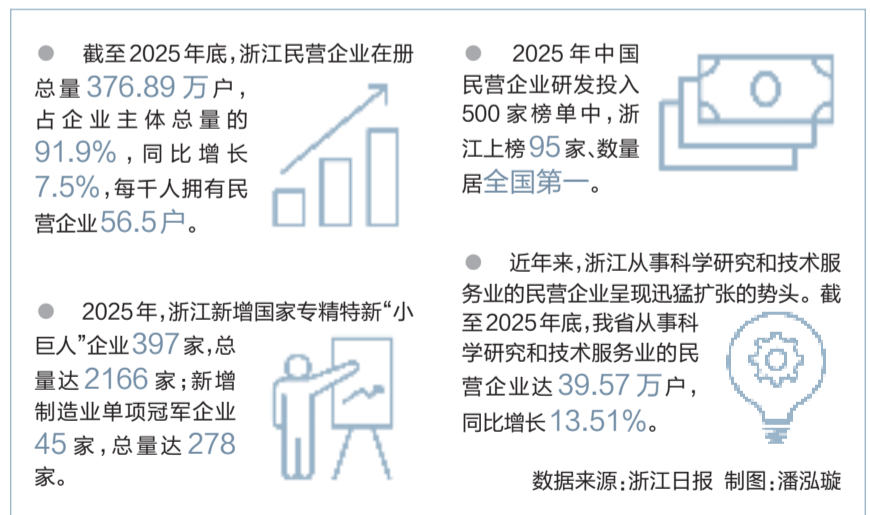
● 截至2025年底，浙江民营企业在册总量376.89万户，占企业主体总量的91.9%，同比增长7.5%，每千人拥有民营企业56.5户。

● 2025年中国民营企业研发投入500家榜单中，浙江上榜95家、数量居全国第一。

● 2025年，浙江新增国家专精特新“小巨人”企业397家，总量达2166家；新增制造业单项冠军企业45家，总量达278家。

● 近年来，浙江从事科学研究和技术服务业的民营企业呈现迅猛扩张的势头。截至2025年底，我省从事科学研究和技术服务业的民营企业达39.57万户，同比增长13.51%。

数据来源：浙江日报 制图：潘泓璇